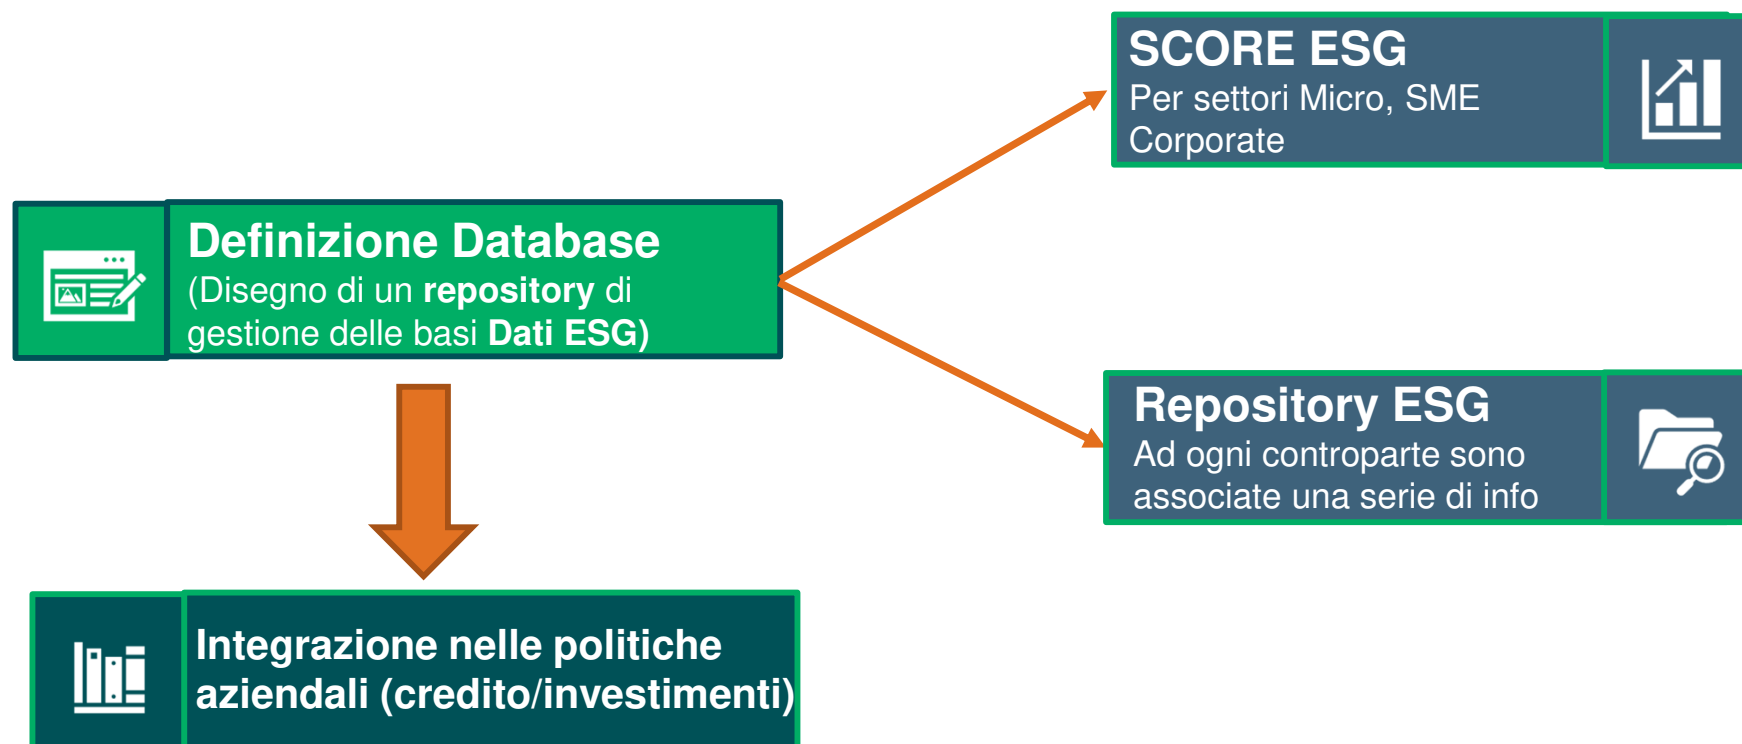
SCORE ESG
Per settori Micro, SME Corporate

Definizione Database
(Disegno di un repository di gestione delle basi Dati ESG)

Repository ESG
Ad ogni controparte sono associate una serie di info

Integrazione nelle politiche aziendali (credito/investimenti)